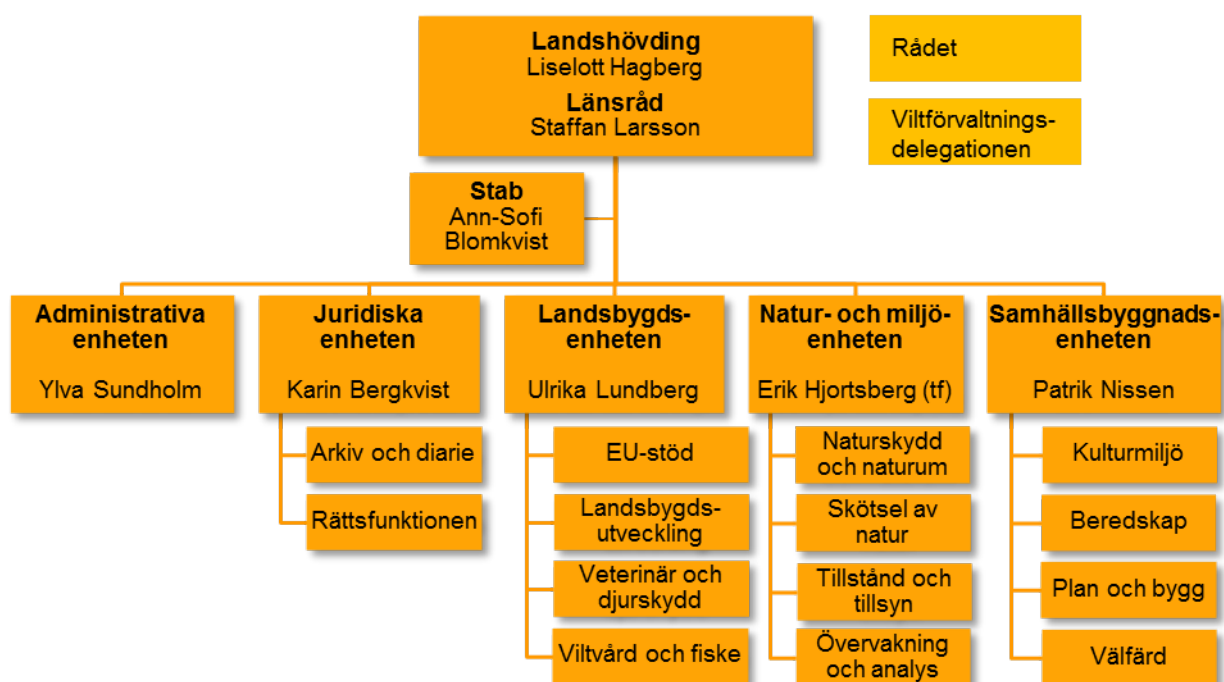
Landshövding
Liselott Hagberg
Länsråd
Staffan Larsson

Rådet

Viltförvaltningsdelegationen

Stab
Ann-Sofi Blomkvist

Administrativa enheten
Ylva Sundholm

Juridiska enheten
Karin Bergkvist
Arkiv och diarie
Rättsfunktionen

Landsbygdsenheten
Ulrika Lundberg
EU-stöd
Landsbygdsutveckling
Veterinär och djurskydd
Viltvård och fiske

Natur- och miljöenheten
Erik Hjortsberg (tf)
Naturskydd och naturum
Skötsel av natur
Tillstånd och tillsyn
Övervakning och analys

Samhällsbyggnadsenheten
Patrik Nissen
Kulturmiljö
Beredskap
Plan och bygg
Välfärd